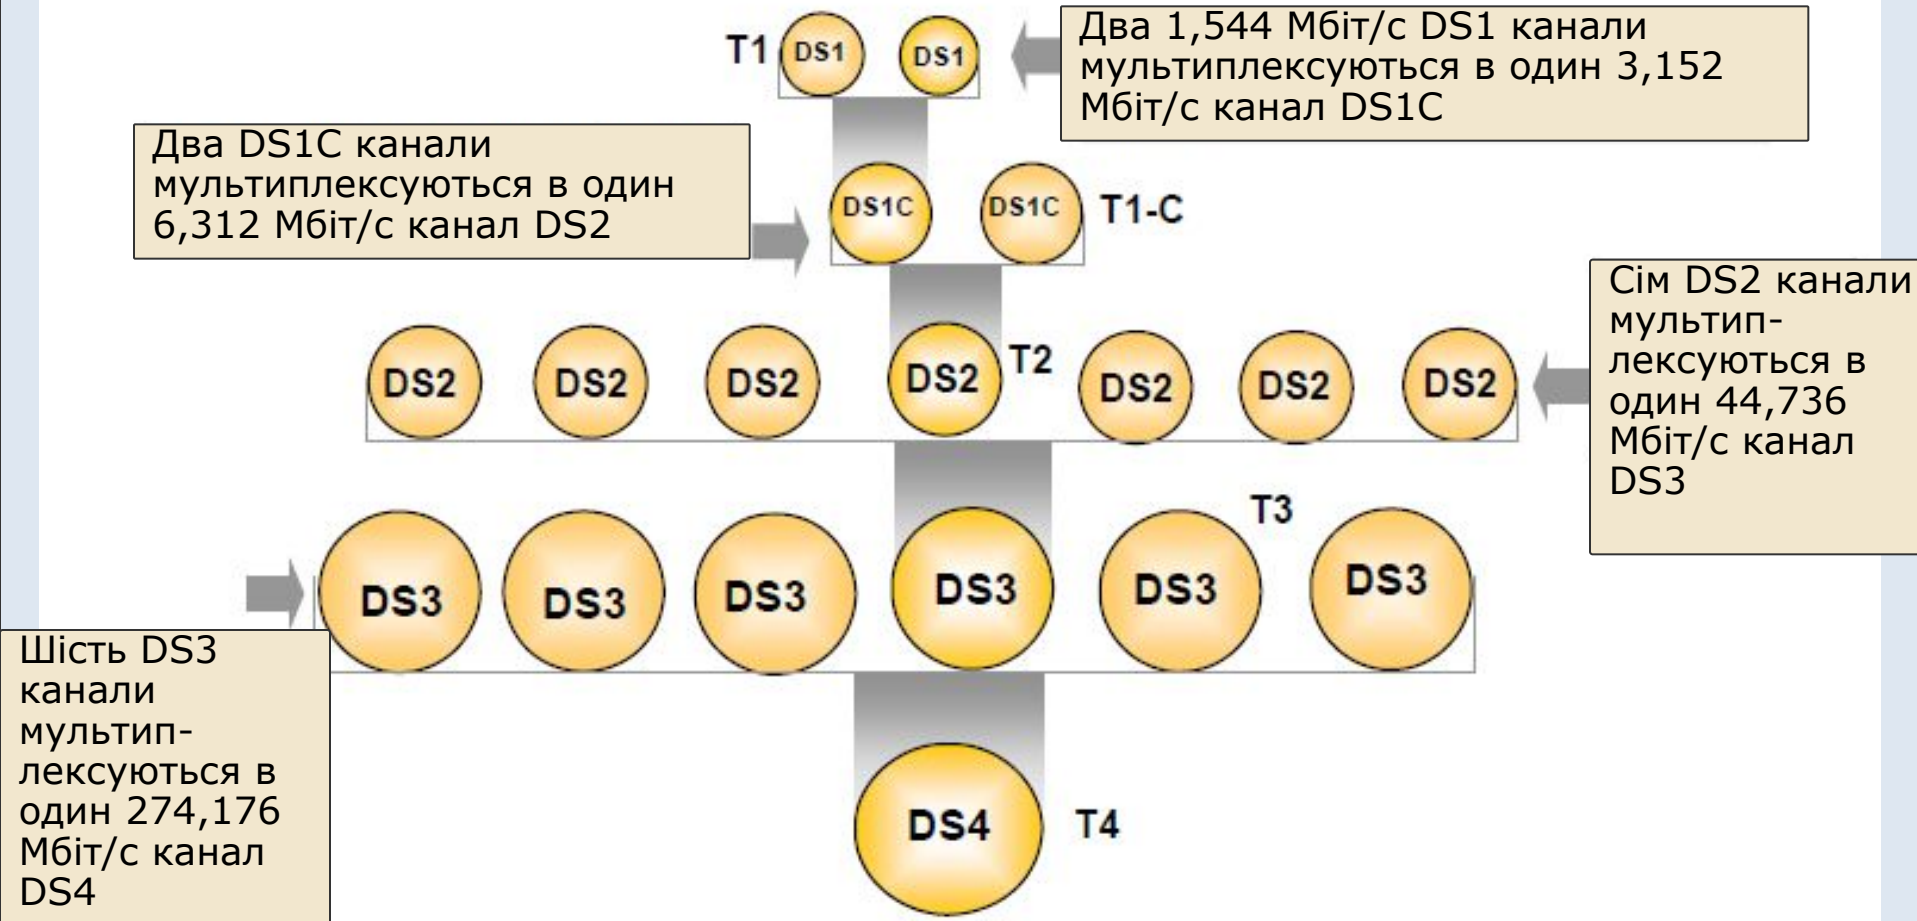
T1 DS1 DS1

Два 1,544 Мбіт/с DS1 канали мультиплексуються в один 3,152 Мбіт/с канал DS1C

Два DS1C канали мультиплексуються в один 6,312 Мбіт/с канал DS2

DS1C DS1C T1-C

Сім DS2 канали мультиплексуються в один 44,736 Мбіт/с канал DS3

DS2 DS2 DS2 DS2 T2 DS2 DS2 DS2

T3

DS3 DS3 DS3 DS3 DS3 DS3

Шість DS3 канали мультиплексуються в один 274,176 Мбіт/с канал DS4

DS4 T4